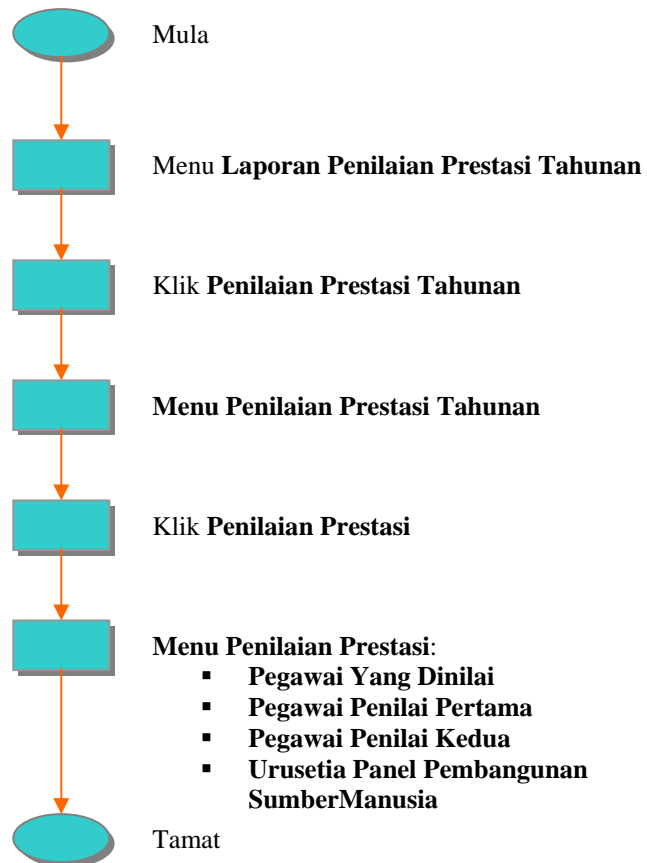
Mula

Menu **Laporan Penilaian Prestasi Tahunan**

Klik **Penilaian Prestasi Tahunan**

**Menu Penilaian Prestasi Tahunan**

Klik **Penilaian Prestasi**

**Menu Penilaian Prestasi**:
- **Pegawai Yang Dinilai**
- **Pegawai Penilai Pertama**
- **Pegawai Penilai Kedua**
- **Urusetia Panel Pembangunan SumberManusia**

Tamat